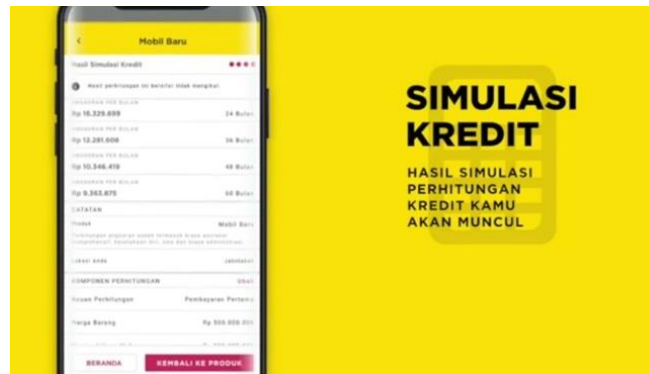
Mobil Baru

Hasil Simulasi Kredit

Hasil perhitungan ini bersifat tidak mengikat

ANGSURAN PER BULAN
Rp 16.329.699 24 Bulan

ANGSURAN PER BULAN
Rp 12.281.008 36 Bulan

ANGSURAN PER BULAN
Rp 10.346.419 48 Bulan

ANGSURAN PER BULAN
Rp 9.363.875 60 Bulan

CATATAN

Produk Mobil Baru

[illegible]

Lokasi anda Jabotabek

KOMPONEN PERHITUNGAN Ubah

Acuan Perhitungan Pembayaran Pertama

Harga Barang Rp 500.000.000

BERANDA

KEMBALI KE PRODUK

SIMULASI KREDIT

HASIL SIMULASI PERHITUNGAN KREDIT KAMU AKAN MUNCUL